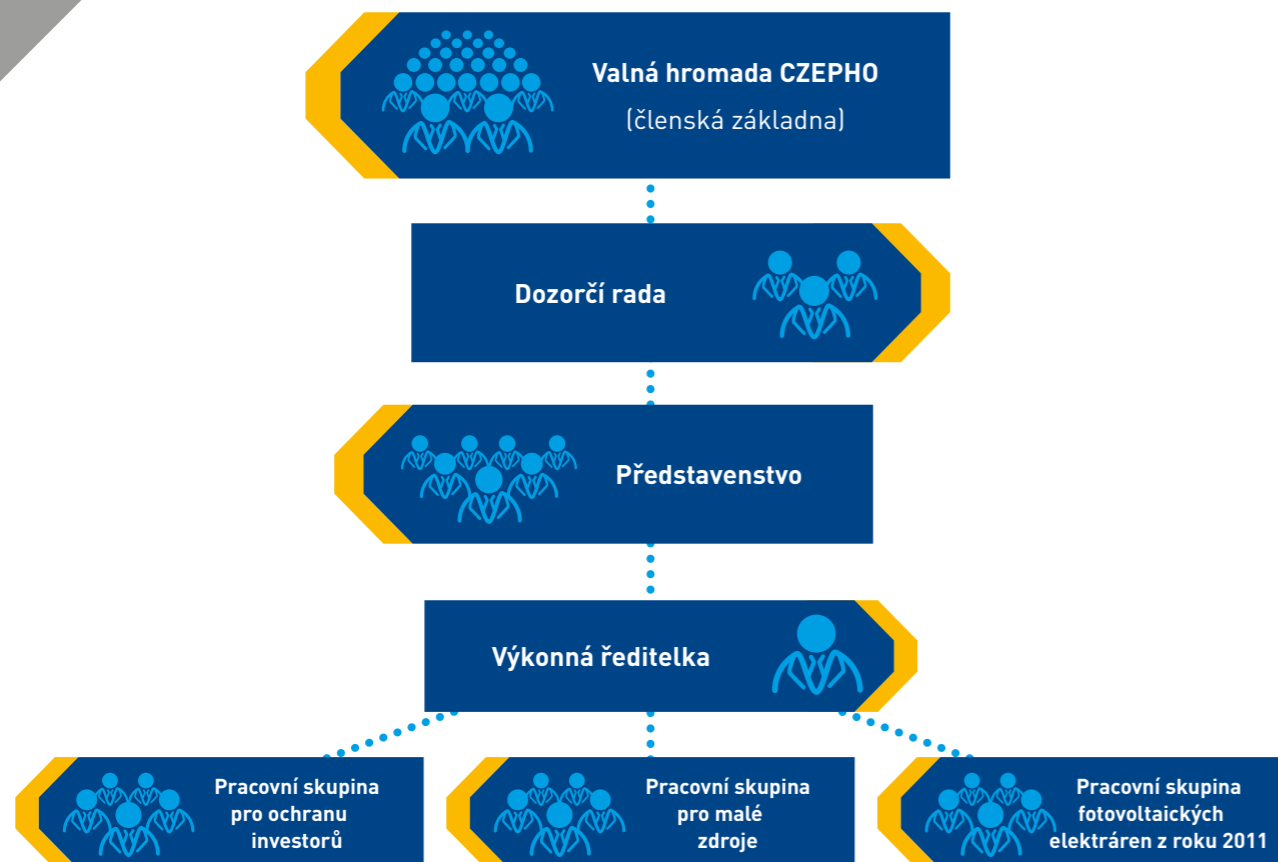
Valná hromada CZEPHO
(členská základna)

Dozorčí rada

Představenstvo

Výkonná ředitelka

Pracovní skupina pro ochranu investorů

Pracovní skupina pro malé zdroje

Pracovní skupina fotovoltaických elektráren z roku 2011